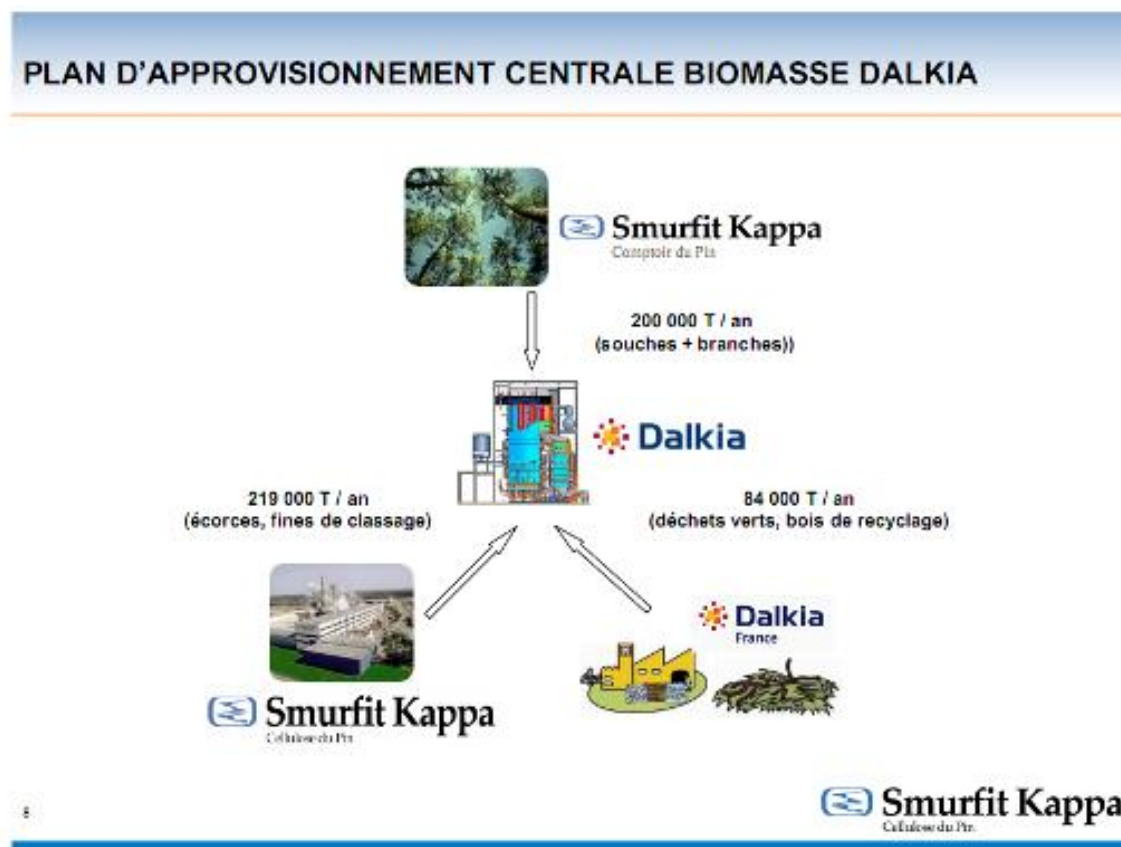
PLAN D'APPROVISIONNEMENT CENTRALE BIOMASSE DALKIA

Smurfit Kappa
Comptoir du Pin

200 000 T / an
(souches + branches))

Dalkia

219 000 T / an
(écorces, fines de classage)

84 000 T / an
(déchets verts, bois de recyclage)

Dalkia
France

Smurfit Kappa
Cellulose du Pin

8

Smurfit Kappa
Cellulose du Pin